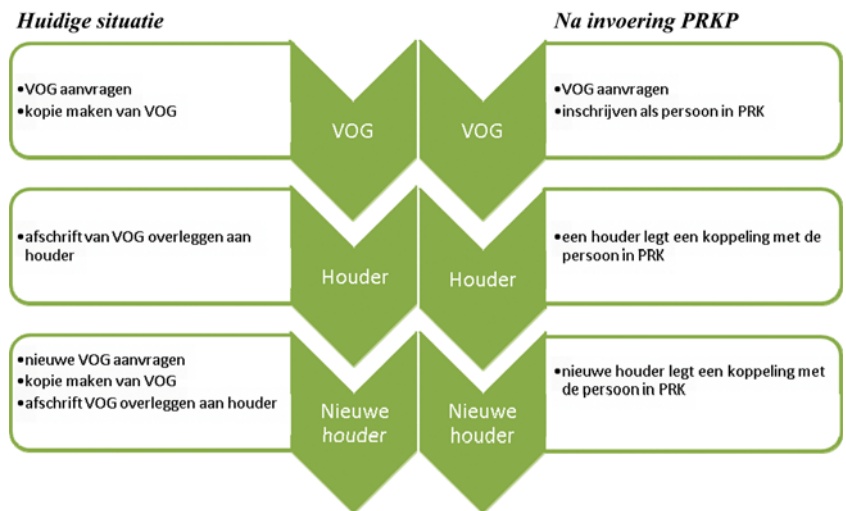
Huidige situatie

Na invoering PRKP

•VOG aanvragen
•kopie maken van VOG

VOG

VOG

•VOG aanvragen
•inschrijven als persoon in PRK

•afschrift van VOG overleggen aan houder

Houder

Houder

•een houder legt een koppeling met de persoon in PRK

•nieuwe VOG aanvragen
•kopie maken van VOG
•afschrift VOG overleggen aan houder

Nieuwe houder

Nieuwe houder

•nieuwe houder legt een koppeling met de persoon in PRK